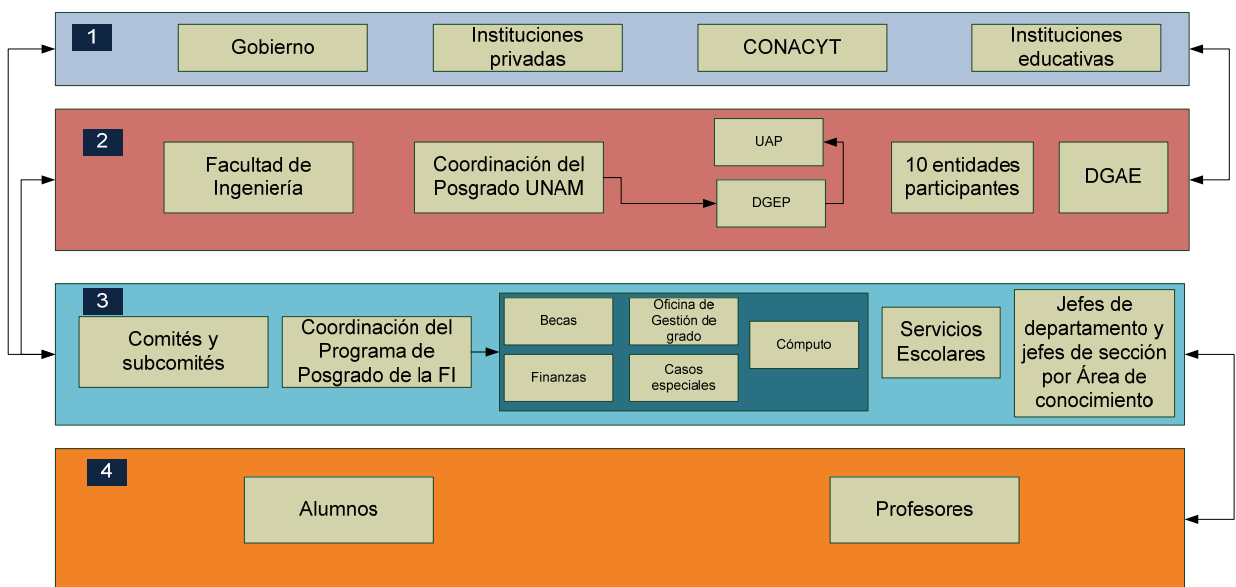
1

Gobierno

Instituciones privadas

CONACYT

Instituciones educativas

2

Facultad de Ingeniería

Coordinación del Posgrado UNAM

UAP

DGEP

10 entidades participantes

DGAE

3

Comités y subcomités

Coordinación del Programa de Posgrado de la FI

Becas

Oficina de Gestión de grado

Cómputo

Finanzas

Casos especiales

Servicios Escolares

Jefes de departamento y jefes de sección por Área de conocimiento

4

Alumnos

Profesores